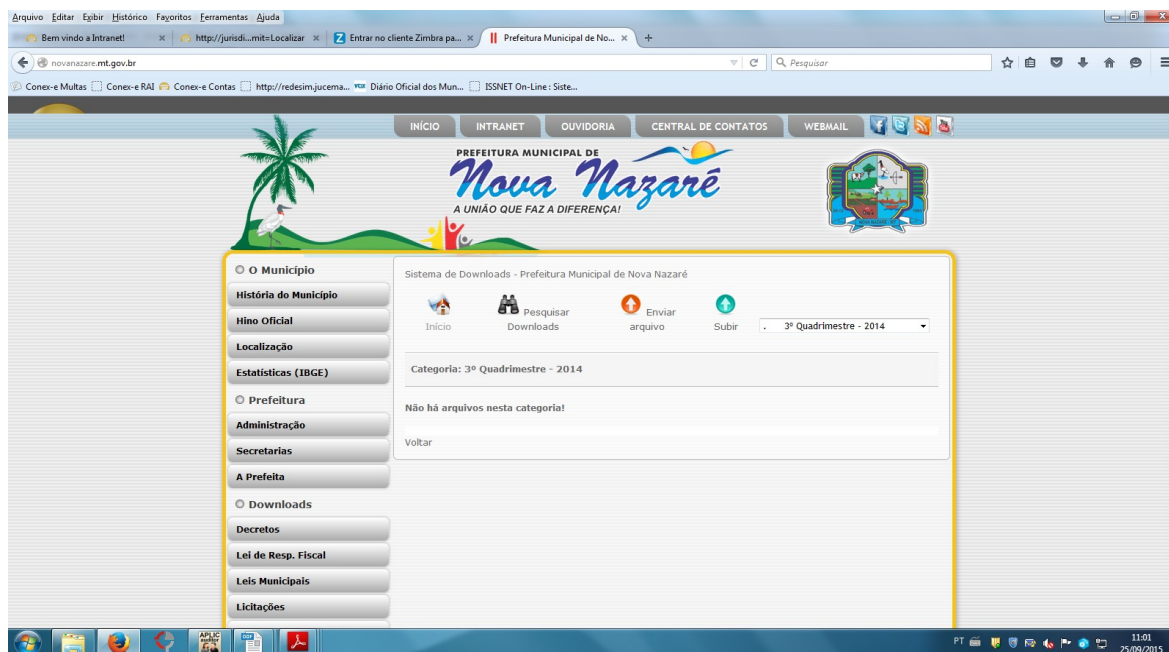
Arquivo Editar Exibir Histórico Favoritos Ferramentas Ajuda

Bem vindo a Intranet! × | http://jurisdi...mit=Localizar × | Entrar no cliente Zimbra pa... × | Prefeitura Municipal de No... × | +

novanazare.mt.gov.br

Pesquisar

Conex-e Multas | Conex-e RAI | Conex-e Contas | http://redesim.jucema... | Diário Oficial dos Mun... | ISSNET On-Line : Siste...

INÍCIO | INTRANET | OUVIDORIA | CENTRAL DE CONTATOS | WEBMAIL

PREFEITURA MUNICIPAL DE
Nova Nazaré
A UNIÃO QUE FAZ A DIFERENÇA!

O Município
História do Município
Hino Oficial
Localização
Estatísticas (IBGE)
Prefeitura
Administração
Secretarias
A Prefeita
Downloads
Decretos
Lei de Resp. Fiscal
Leis Municipais
Licitações

Sistema de Downloads - Prefeitura Municipal de Nova Nazaré

Início | Pesquisar Downloads | Enviar arquivo | Subir | . 3º Quadrimestre - 2014

Categoria: 3º Quadrimestre - 2014

Não há arquivos nesta categoria!

Voltar

PT 11:01 25/09/2015